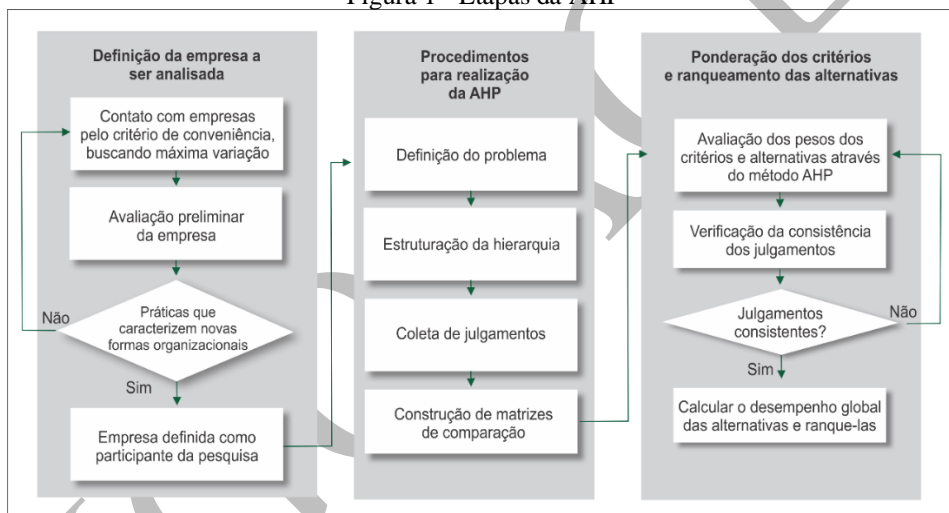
Figura 1 – Etapas da AHP

Definição da empresa a ser analisada

Contato com empresas pelo critério de conveniência, buscando máxima variação

Avaliação preliminar da empresa

Práticas que caracterizem novas formas organizacionais

Não

Sim

Empresa definida como participante da pesquisa

Procedimentos para realização da AHP

Definição do problema

Estruturação da hierarquia

Coleta de julgamentos

Construção de matrizes de comparação

Ponderação dos critérios e ranqueamento das alternativas

Avaliação dos pesos dos critérios e alternativas através do método AHP

Verificação da consistência dos julgamentos

Julgamentos consistentes?

Não

Sim

Calcular o desempenho global das alternativas e ranque-las